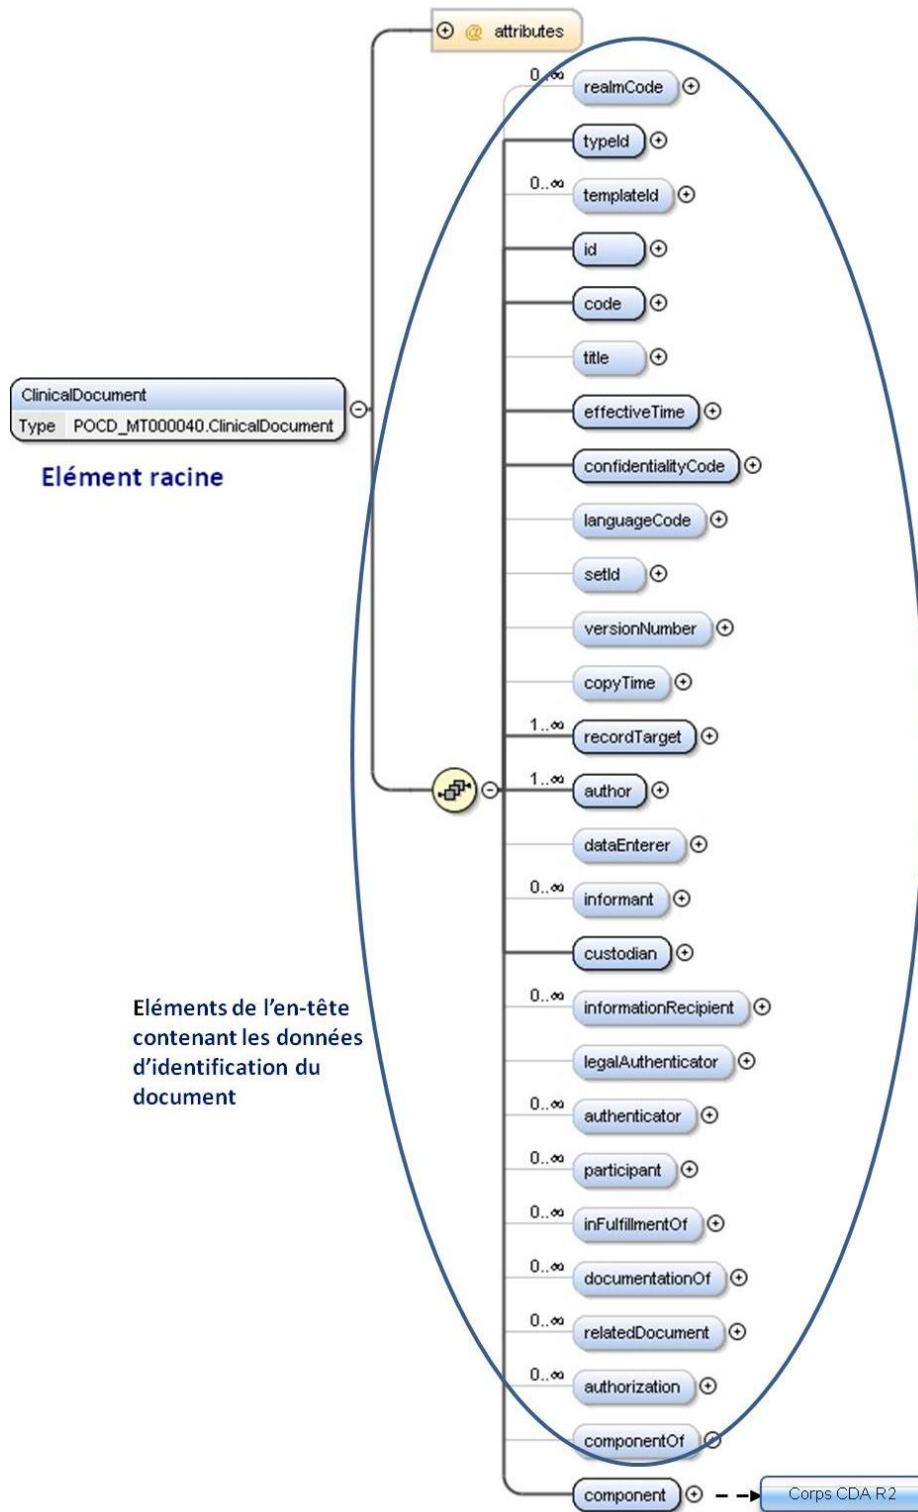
attributes

ClinicalDocument
Type POCD_MT000040.ClinicalDocument

Elément racine

0..∞ realmCode
typeId
0..∞ templateId
id
code
title
effectiveTime
confidentialityCode
languageCode
setId
versionNumber
copyTime
1..∞ recordTarget
1..∞ author
dataEnterer
0..∞ informant
custodian
0..∞ informationRecipient
legalAuthenticator
0..∞ authenticator
0..∞ participant
0..∞ inFulfillmentOf
0..∞ documentationOf
0..∞ relatedDocument
0..∞ authorization
componentOf
component

Corps CDA R2

Eléments de l'en-tête contenant les données d'identification du document